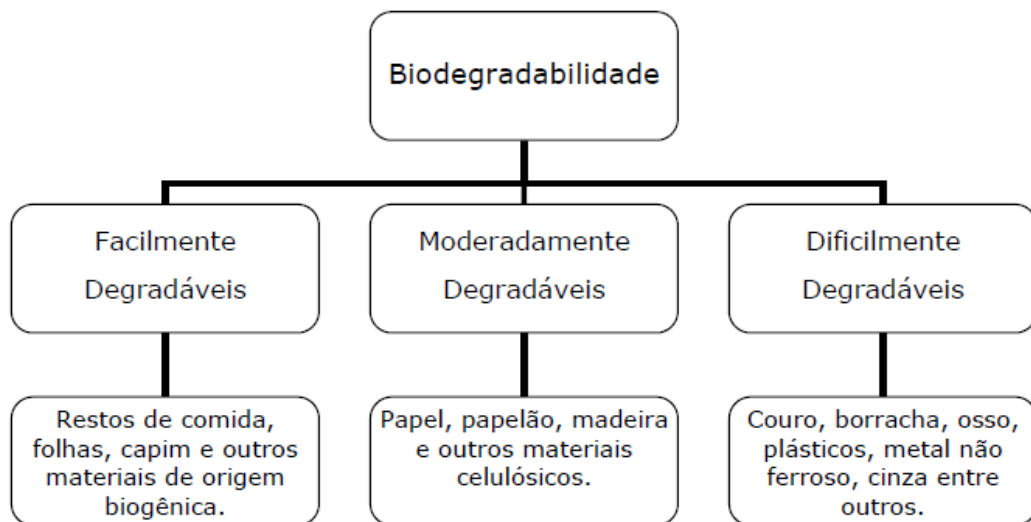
Biodegradabilidade

Facilmente Degradáveis

Moderadamente Degradáveis

Dificilmente Degradáveis

Restos de comida, folhas, capim e outros materiais de origem biogênica.

Papel, papelão, madeira e outros materiais celulósicos.

Couro, borracha, osso, plásticos, metal não ferroso, cinza entre outros.